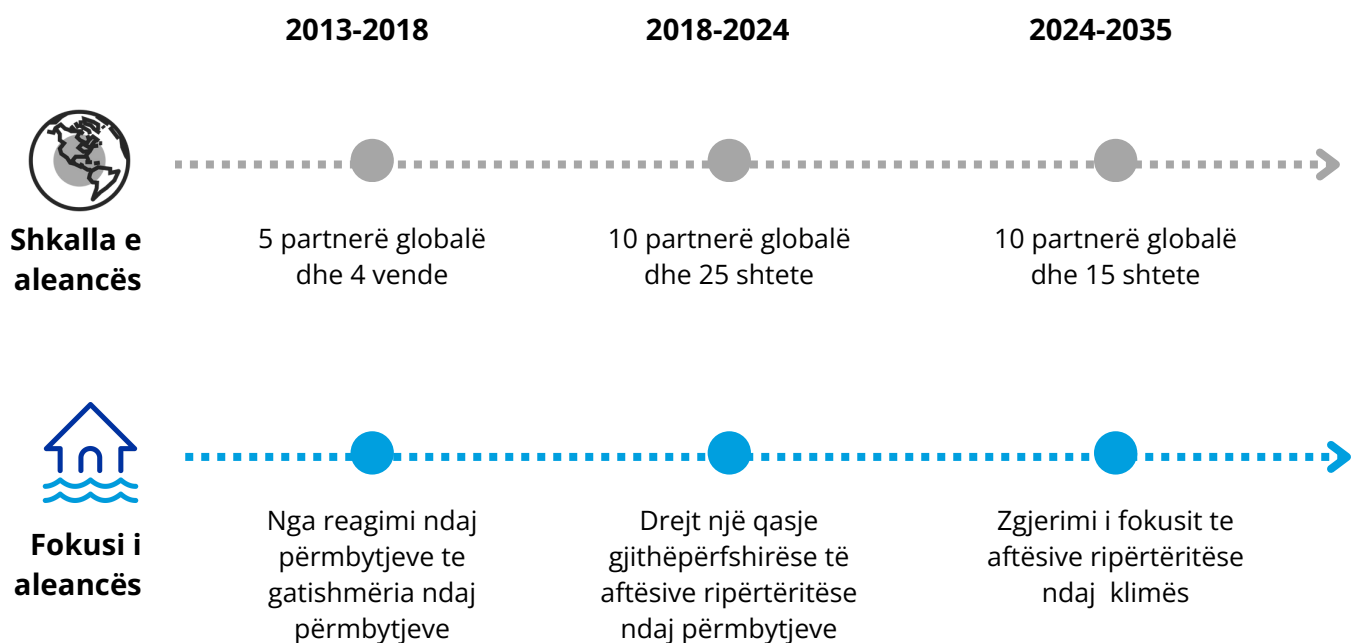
2013-2018

2018-2024

2024-2035

Shkalla e aleancës

5 partnerë globalë dhe 4 vende

10 partnerë globalë dhe 25 shtete

10 partnerë globalë dhe 15 shtete

Fokusi i aleancës

Nga reagimi ndaj përmbytjeve te gatishmëria ndaj përmbytjeve

Drejt një qasje gjithëpërfshirëse të aftësive ripërtëritëse ndaj përmbytjeve

Zgjerimi i fokusit te aftësive ripërtëritëse ndaj klimës